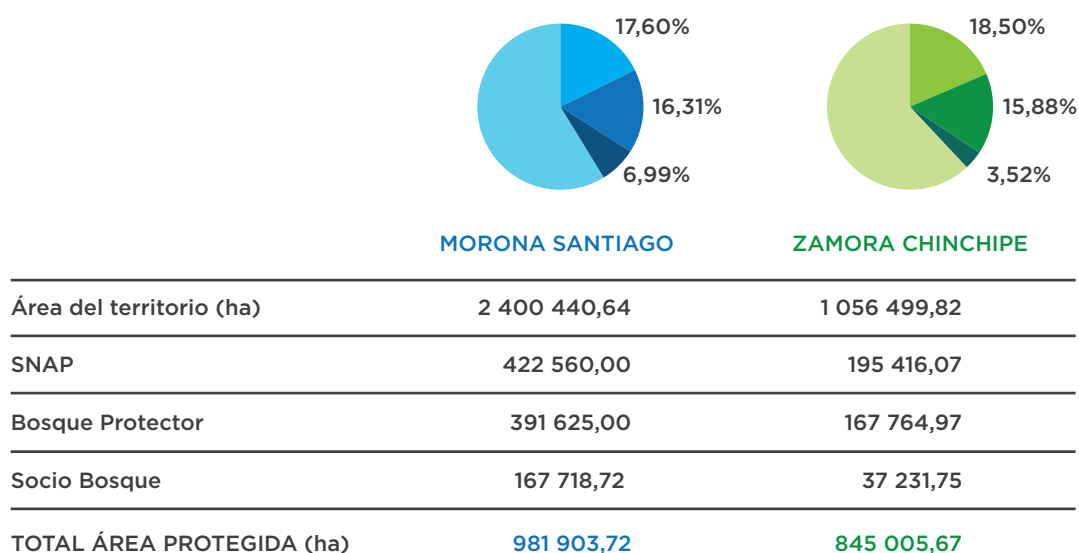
17,60%
16,31%
6,99%

18,50%
15,88%
3,52%

| | MORONA SANTIAGO | ZAMORA CHINCHIPE |
|---|---|---|
| Área del territorio (ha) | 2 400 440,64 | 1 056 499,82 |
| SNAP | 422 560,00 | 195 416,07 |
| Bosque Protector | 391 625,00 | 167 764,97 |
| Socio Bosque | 167 718,72 | 37 231,75 |
| TOTAL ÁREA PROTEGIDA (ha) | 981 903,72 | 845 005,67 |